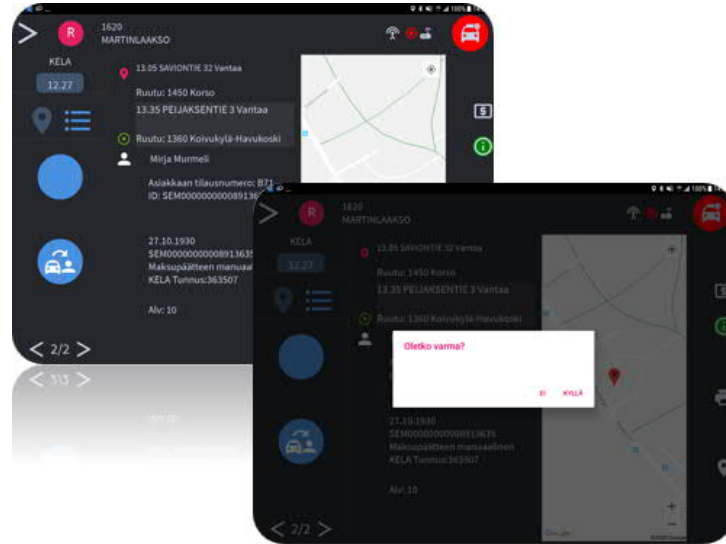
R
1620
MARTINLAAKSO

KELA
12.27

13.05 SAVIONTIE 32 Vantaa
Ruutu: 1450 Korso
13.35 PEIJAKSENTIE 3 Vantaa
Ruutu: 1360 Koivukylä-Havukoski
Mirja Murmeli
Asiakkaan tilausnumero: 871
ID: SEM00000000000891363

27.10.1930
SEM000000000008913635
Maksupäätteen manuaa
KELA Tunnus:363507

Alv: 10

2/2

R
1620
MARTINLAAKSO

KELA
12.27

13.05 SAVIONTIE 32 Vantaa
Ruutu: 1450 Korso
13.35 PEIJAKSENTIE 3 Vantaa
Ruutu: 1360 Koivukylä-Havukoski

Oletko varma?
EI KYLLÄ

27.10.1930
SEM000000000008913635
Maksupäätteen manuaalinen
KELA Tunnus:363507

Alv: 10

2/2